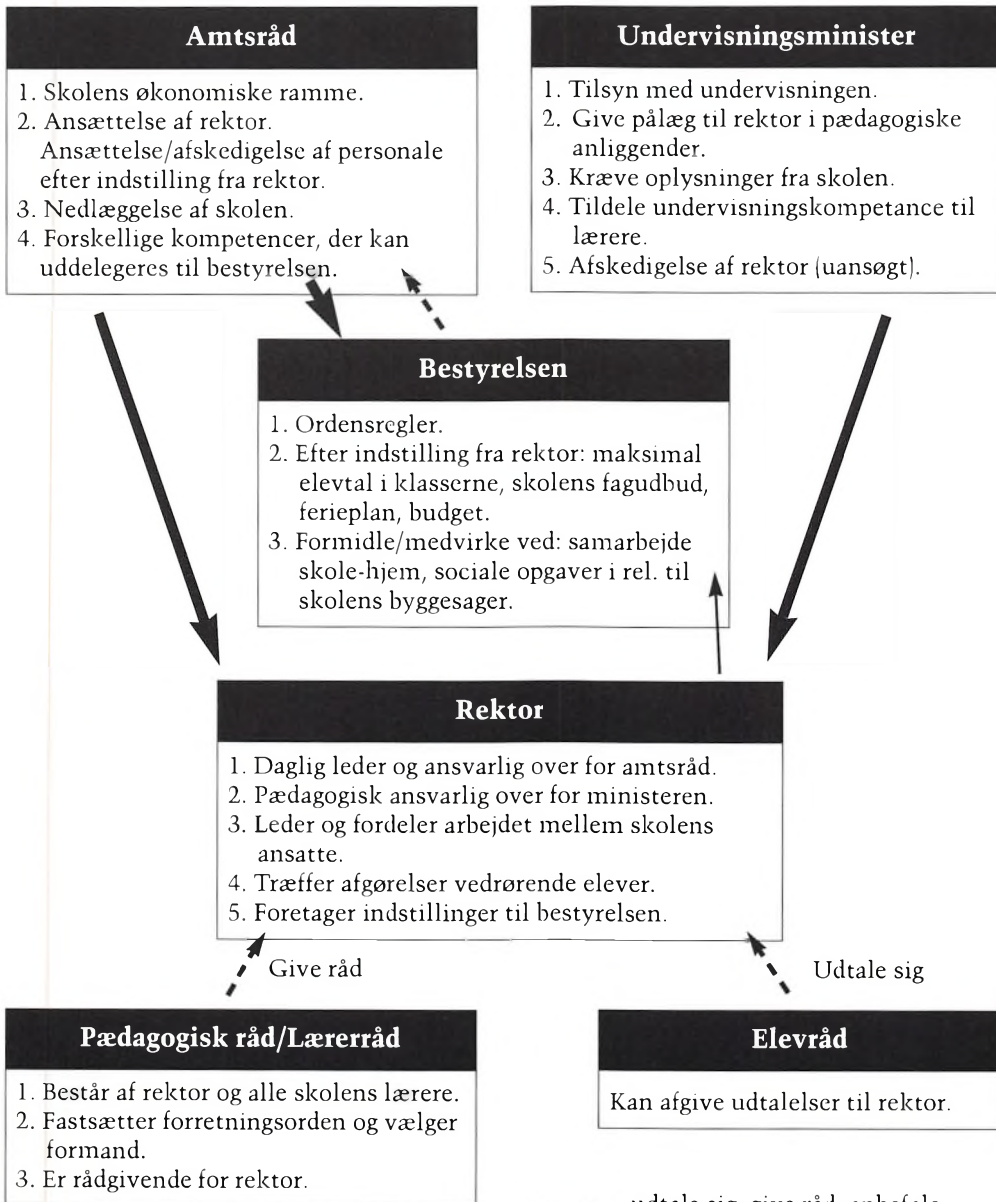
Amtsråd

1. Skolens økonomiske ramme.
2. Ansættelse af rektor. Ansættelse/afskedigelse af personale efter indstilling fra rektor.
3. Nedlæggelse af skolen.
4. Forskellige kompetencer, der kan uddelegeres til bestyrelsen.

Undervisningsminister

1. Tilsyn med undervisningen.
2. Give pålæg til rektor i pædagogiske anliggender.
3. Kræve oplysninger fra skolen.
4. Tildele undervisningskompetance til lærere.
5. Afskedigelse af rektor (uansøgt).

Bestyrelsen

1. Ordensregler.
2. Efter indstilling fra rektor: maksimal elevtal i klasserne, skolens fagudbud, ferieplan, budget.
3. Formidle/medvirke ved: samarbejde skole-hjem, sociale opgaver i rel. til skolens byggesager.

Rektor

1. Daglig leder og ansvarlig over for amtsråd.
2. Pædagogisk ansvarlig over for ministeren.
3. Leder og fordeler arbejdet mellem skolens ansatte.
4. Træffer afgørelser vedrørende elever.
5. Foretager indstillinger til bestyrelsen.

Give råd

Udtale sig

Pædagogisk råd/Lærerråd

1. Består af rektor og alle skolens lærere.
2. Fastsætter forretningsorden og vælger formand.
3. Er rådgivende for rektor.

Elevråd

Kan afgive udtalelser til rektor.

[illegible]